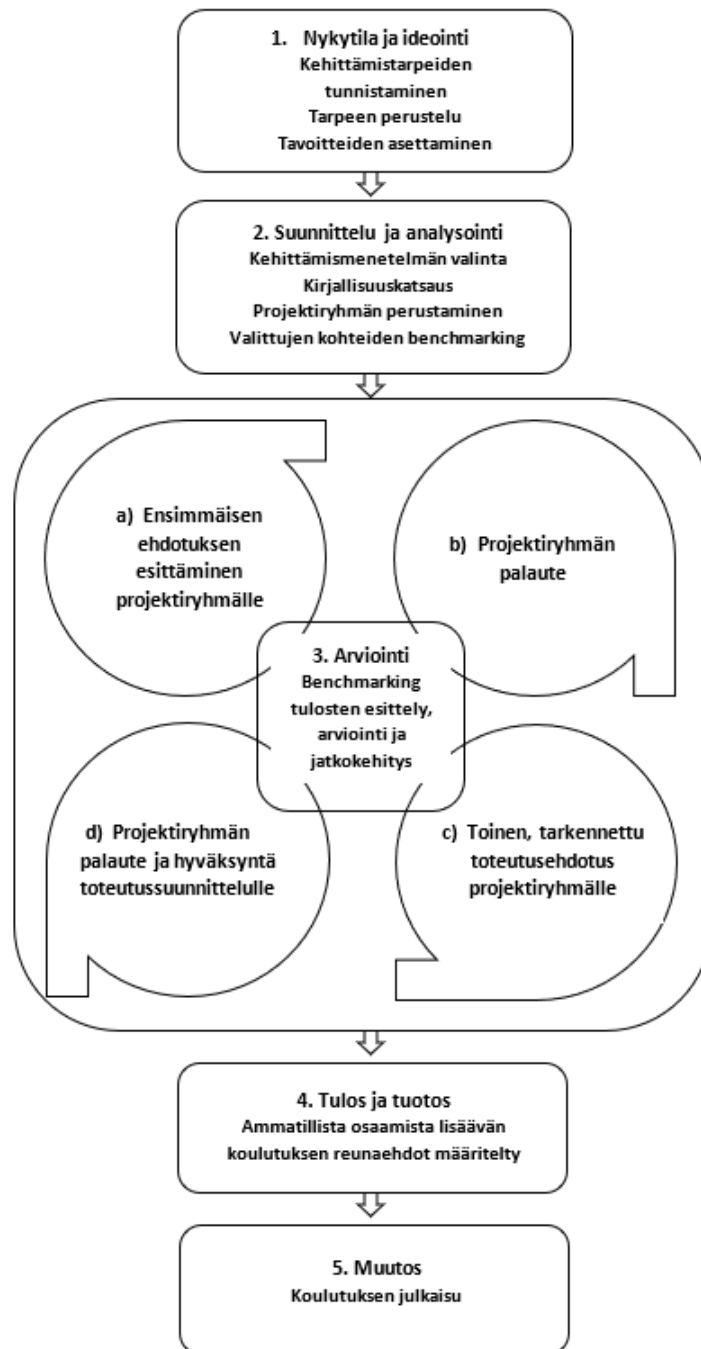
1. Nykytila ja ideointi
Kehittämistarpeiden tunnistaminen
Tarpeen perustelu
Tavoitteiden asettaminen

2. Suunnittelu ja analysointi
Kehittämismenetelmän valinta
Kirjallisuuskatsaus
Projektiryhmän perustaminen
Valittujen kohteiden benchmarking

a) Ensimmäisen ehdotuksen esittäminen projektiryhmälle

b) Projektiryhmän palaute

3. Arviointi
Benchmarking tulosten esittely, arviointi ja jatkokehitys

d) Projektiryhmän palaute ja hyväksyntä toteutussuunnittelulle

c) Toinen, tarkennettu toteutusehdotus projektiryhmälle

4. Tulos ja tuotos
Ammatillista osaamista lisäävän koulutuksen reunaehdot määritelty

5. Muutos
Koulutuksen julkaisu